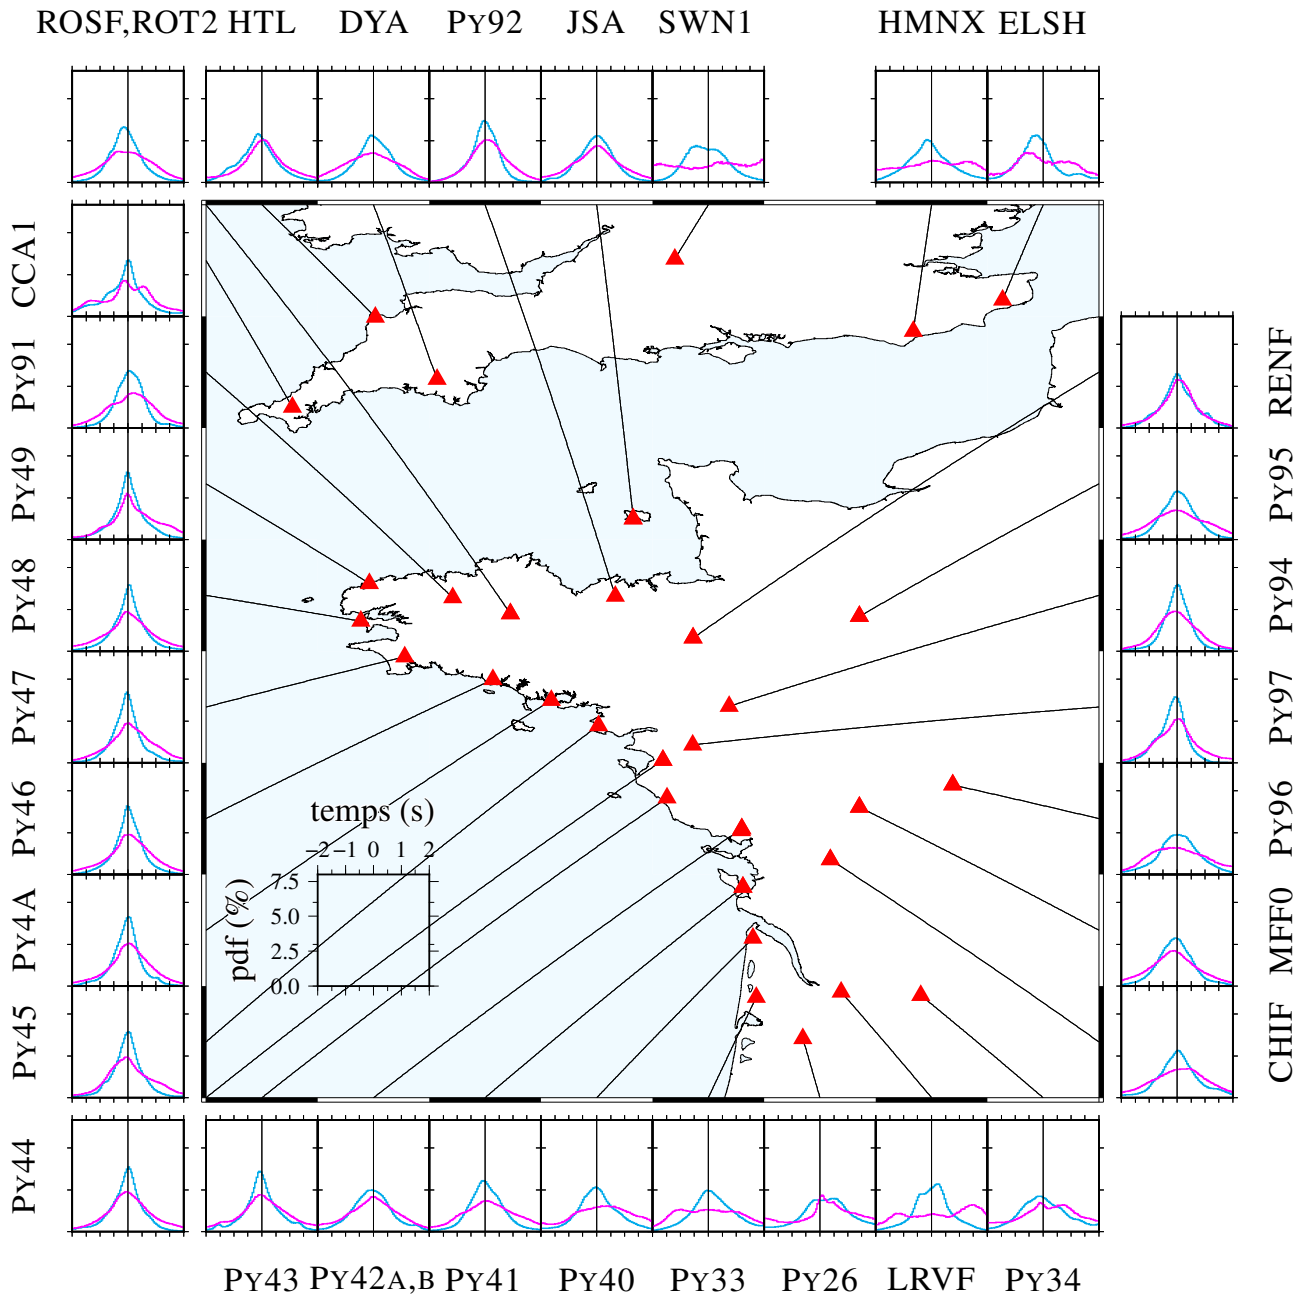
ROSF,ROT2 HTL DYA PY92 JSA SWN1 HMNX ELSH

CCA1
PY91
PY49
PY48
PY47
PY46
PY4A
PY45

RENF
PY95
PY94
PY97
PY96
MFF0
CHIF

temps (s)
−2 −1 0 1 2
pdf (%)
7.5
5.0
2.5
0.0

PY44

PY43 PY42A,B PY41 PY40 PY33 PY26 LRVF PY34